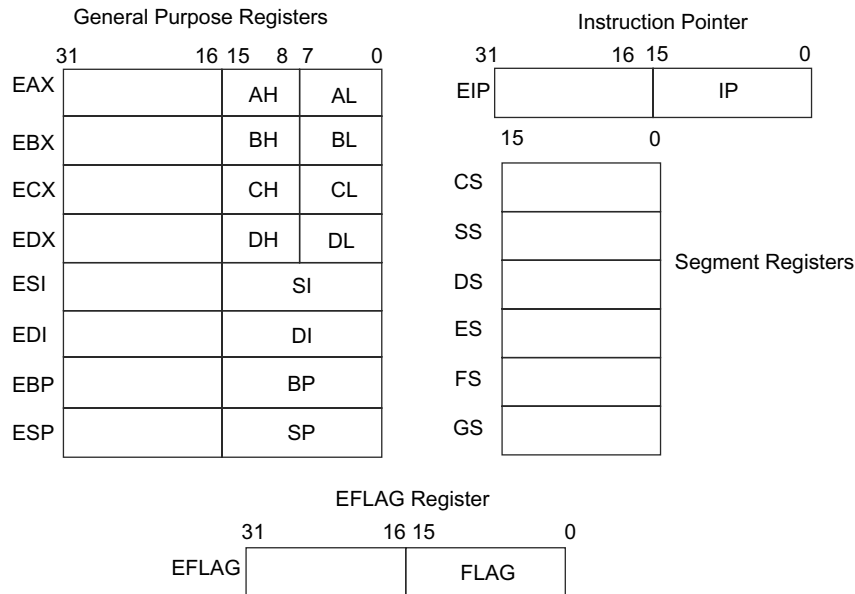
General Purpose Registers

31 16 15 8 7 0

EAX AH AL

EBX BH BL

ECX CH CL

EDX DH DL

ESI SI

EDI DI

EBP BP

ESP SP

Instruction Pointer

31 16 15 0

EIP IP

15 0

CS

SS

DS

ES

FS

GS

Segment Registers

EFLAG Register

31 16 15 0

EFLAG FLAG